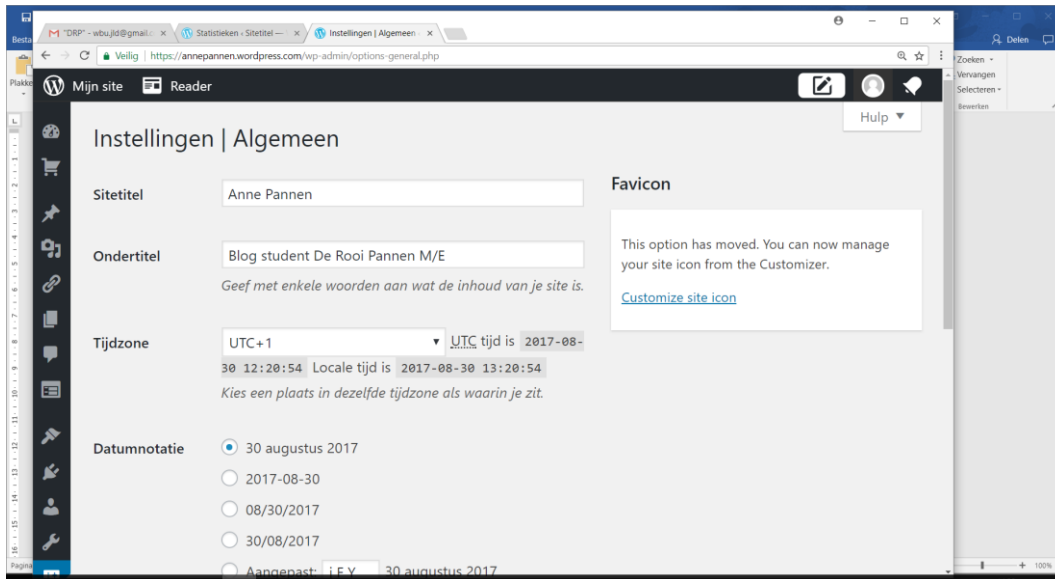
Besta
Plakke
Pagina

M "DRP" - wbu.jld@gmail.c ×
Statistieken ‹ Sitetitel — ×
Instellingen | Algemeen ×

Veilig | https://annepannen.wordpress.com/wp-admin/options-general.php

Zoeken
Vervangen
Selecteren
Bewerken
Delen

Mijn site
Reader

Hulp ▼

Instellingen | Algemeen

Sitetitel
Anne Pannen

Ondertitel
Blog student De Rooi Pannen M/E
Geef met enkele woorden aan wat de inhoud van je site is.

Tijdzone
UTC+1
UTC tijd is 2017-08-30 12:20:54 Locale tijd is 2017-08-30 13:20:54
Kies een plaats in dezelfde tijdzone als waarin je zit.

Datumnotatie
30 augustus 2017
2017-08-30
08/30/2017
30/08/2017
Aangepast: j F Y 30 augustus 2017

Favicon
This option has moved. You can now manage your site icon from the Customizer.
Customize site icon

100%